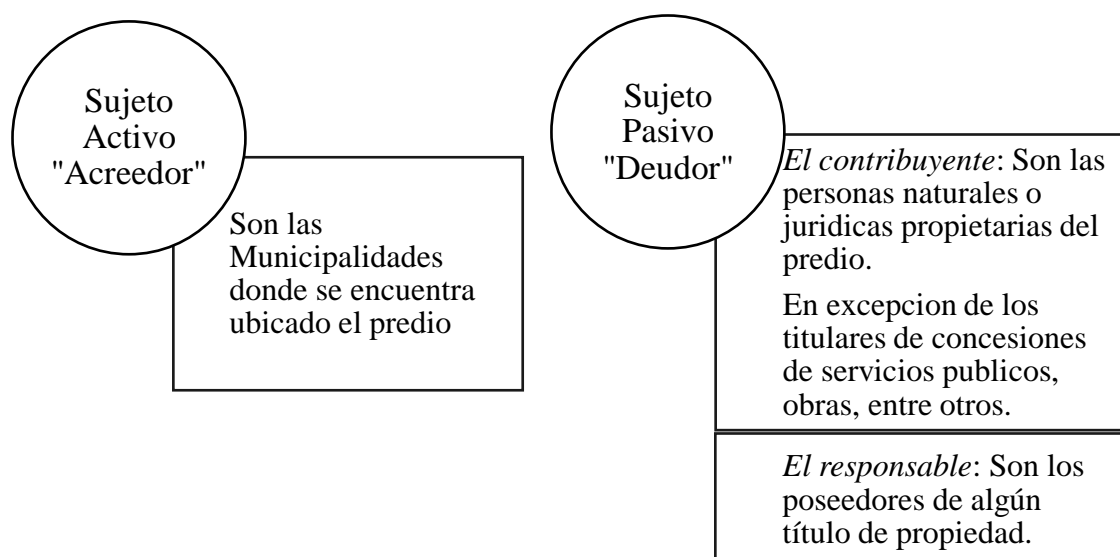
Sujeto Activo "Acreedor"

Son las Municipalidades donde se encuentra ubicado el predio

Sujeto Pasivo "Deudor"

*El contribuyente*: Son las personas naturales o juridicas propietarias del predio.

En excepcion de los titulares de concesiones de servicios publicos, obras, entre otros.

*El responsable*: Son los poseedores de algún título de propiedad.